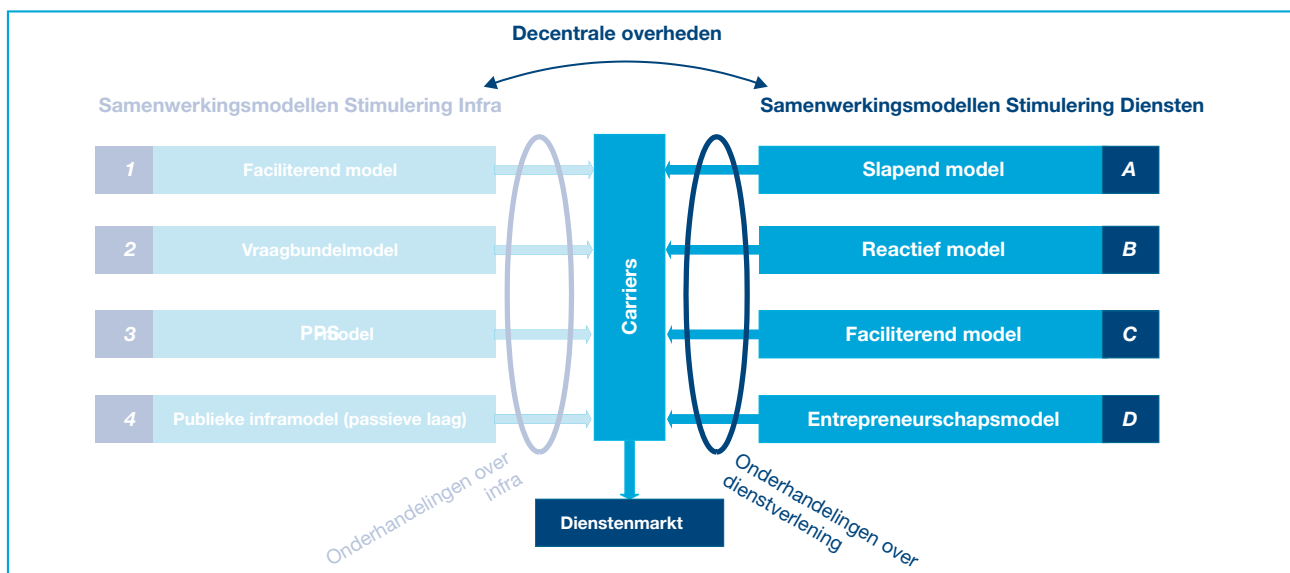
Decentrale overheden

Samenwerkingsmodellen Stimulering Infra

1 Faciliterend model

2 Vraagbundelmodel

3 PPS model

4 Publieke inframodel (passieve laag)

Onderhandelingen over infra

Carriers

Dienstenmarkt

Samenwerkingsmodellen Stimulering Diensten

Slapend model A

Reactief model B

Faciliterend model C

Entrepreneurschapsmodel D

Onderhandelingen over dienstverlening